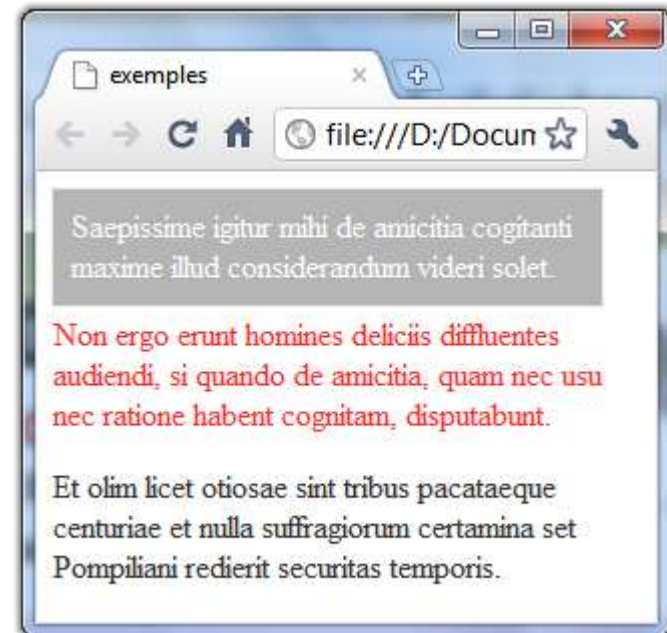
exemples

file:///D:/Docun

Saepissime igitur mihi de amicitia cogitanti maxime illud considerandum videri solet.

Non ergo erunt homines deliciis diffluentes audiendi, si quando de amicitia, quam nec usu nec ratione habent cognitam, disputabunt.

Et olim licet otiosae sint tribus pacataeque centuriae et nulla suffragiorum certamina set Pompiliani redierit securitas temporis.